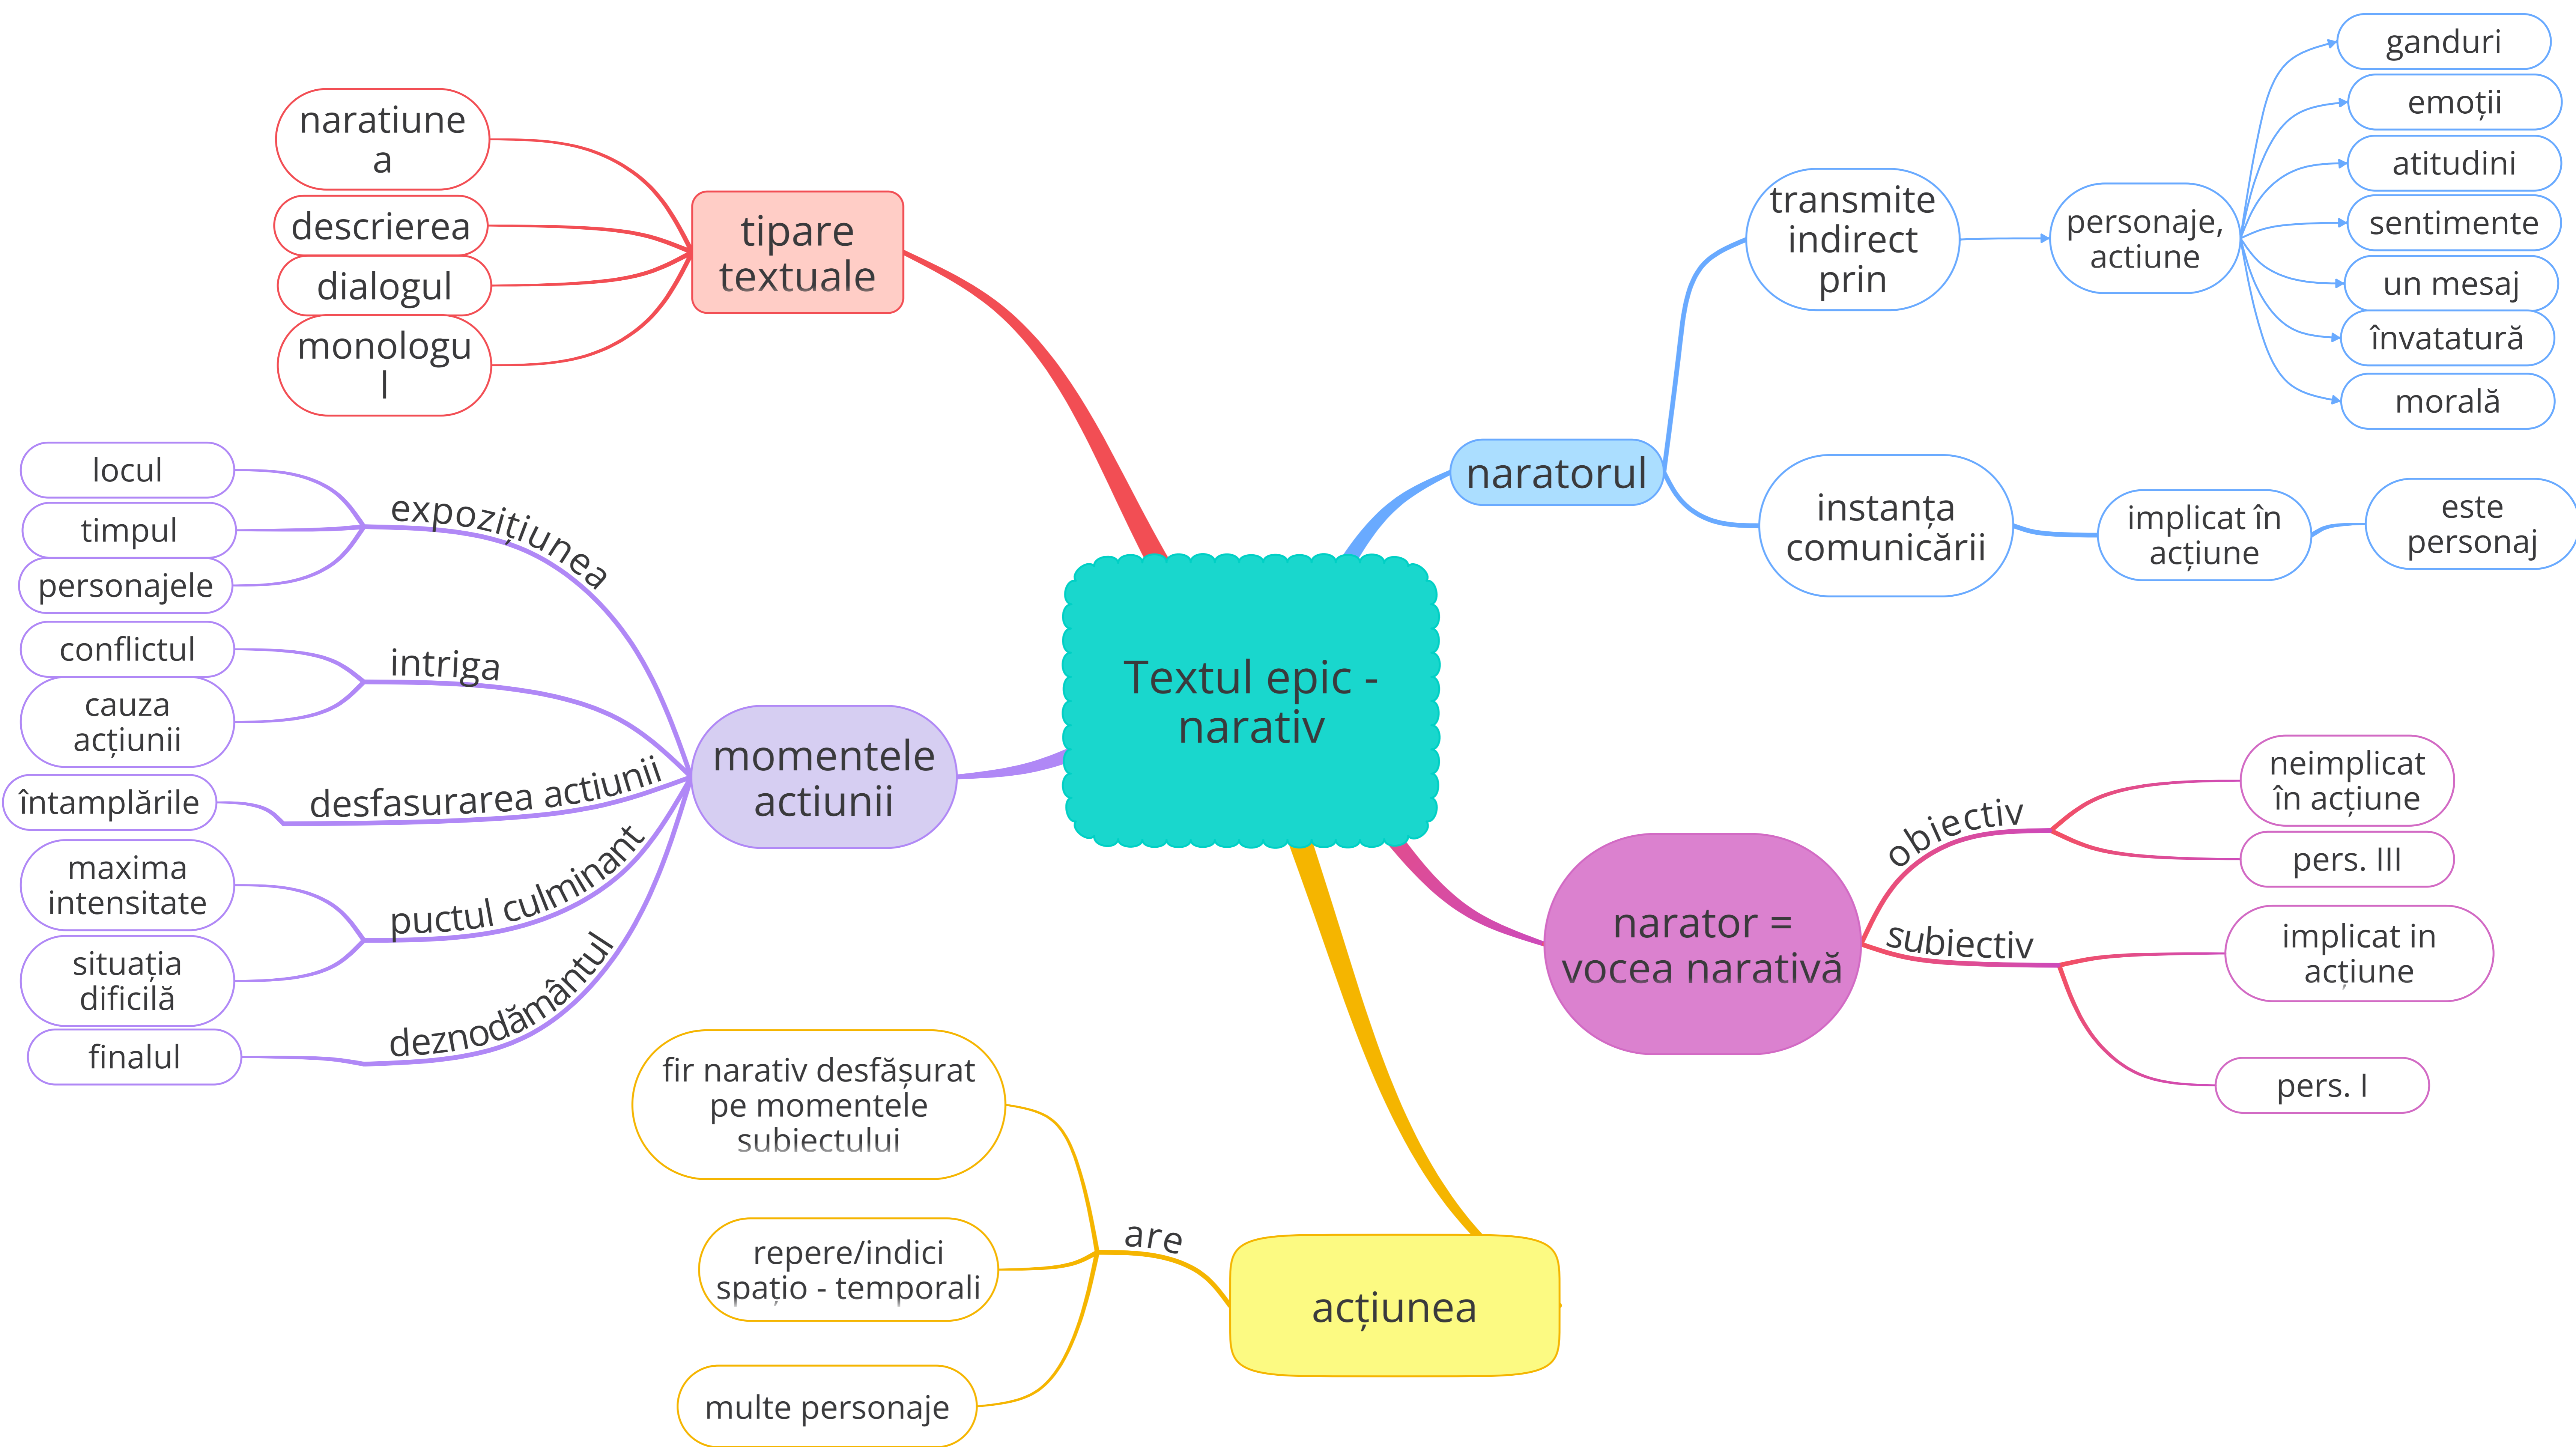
Textul epic - narativ

tipare textuale
naratiunea
descrierea
dialogul
monologul

naratorul
transmite indirect prin
personaje, actiune
ganduri
emoții
atitudini
sentimente
un mesaj
învatatură
morală
instanța comunicării
implicat în acțiune
este personaj

momentele actiunii
expozițiunea
locul
timpul
personajele
intriga
conflictul
cauza acțiunii
desfasurarea actiunii
întamplările
puctul culminant
maxima intensitate
situația dificilă
deznodământul
finalul

narator = vocea narativă
obiectiv
neimplicat în acțiune
pers. III
subiectiv
implicat in acțiune
pers. I

acțiunea
are
fir narativ desfășurat pe momentele subiectului
repere/indici spațio - temporali
multe personaje